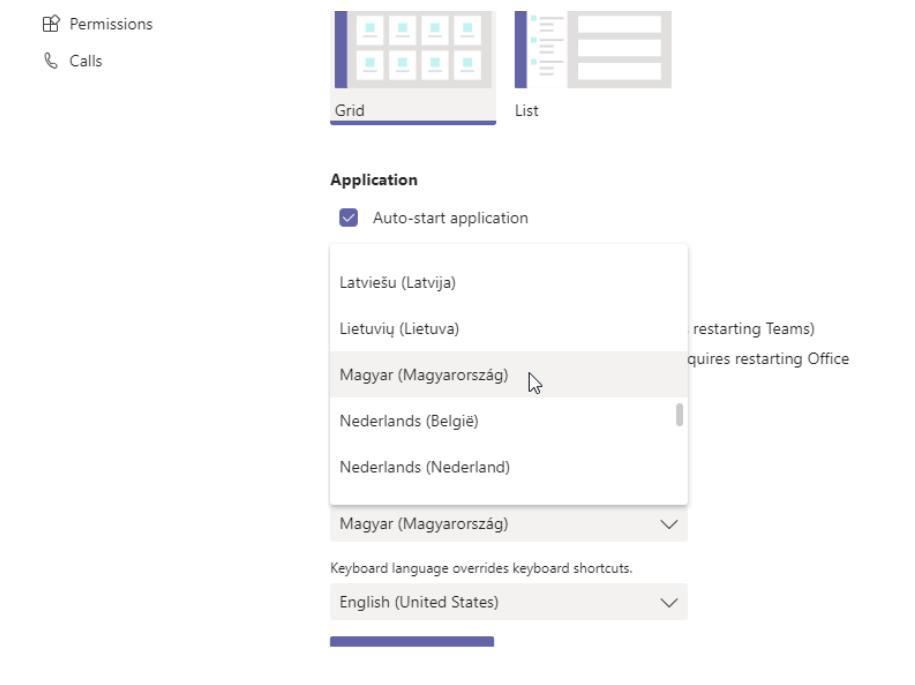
Permissions

Calls

Grid

List

Application

Auto-start application

Latviešu (Latvija)

Lietuvių (Lietuva)

Magyar (Magyarország)

Nederlands (België)

Nederlands (Nederland)

restarting Teams)

quires restarting Office

Magyar (Magyarország)

Keyboard language overrides keyboard shortcuts.

English (United States)